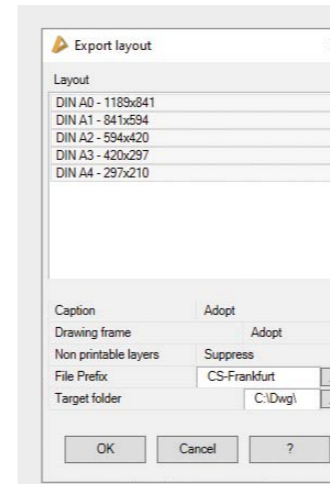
Export layout

Layout

DIN A0 - 1189x841
DIN A1 - 841x594
DIN A2 - 594x420
DIN A3 - 420x297
DIN A4 - 297x210

| Caption | Adopt |
|---|---|
| Drawing frame | Adopt |
| Non printable layers | Suppress |
| File Prefix | CS-Frankfurt |
| Target folder | C:\Dwg\ |

OK Cancel ?